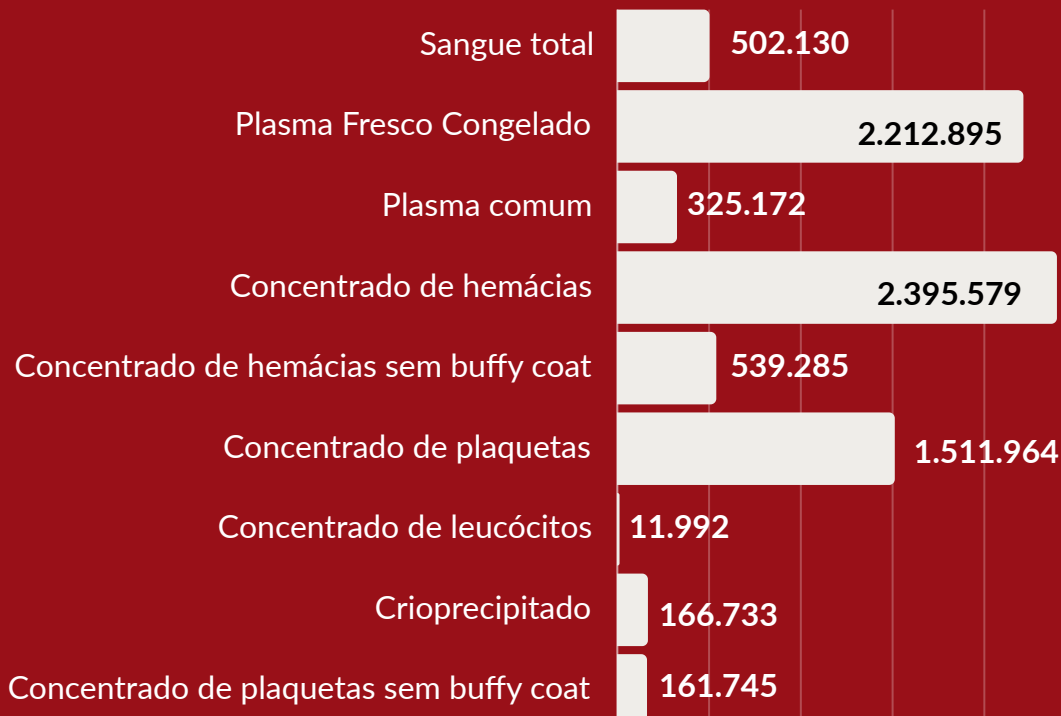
| | |
|---|---|
| Sangue total | 502.130 |
| Plasma Fresco Congelado | 2.212.895 |
| Plasma comum | 325.172 |
| Concentrado de hemácias | 2.395.579 |
| Concentrado de hemácias sem buffy coat | 539.285 |
| Concentrado de plaquetas | 1.511.964 |
| Concentrado de leucócitos | 11.992 |
| Crioprecipitado | 166.733 |
| Concentrado de plaquetas sem buffy coat | 161.745 |